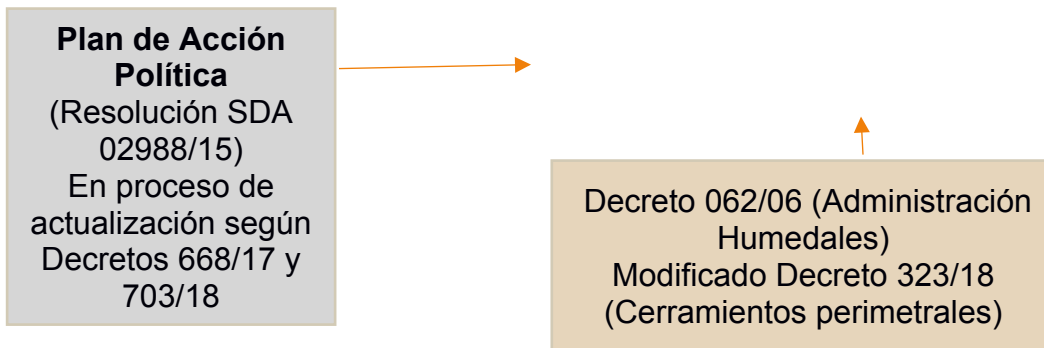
**Plan de Acción Política**
(Resolución SDA 02988/15)
En proceso de actualización según Decretos 668/17 y 703/18

Decreto 062/06 (Administración Humedales)
Modificado Decreto 323/18
(Cerramientos perimetrales)